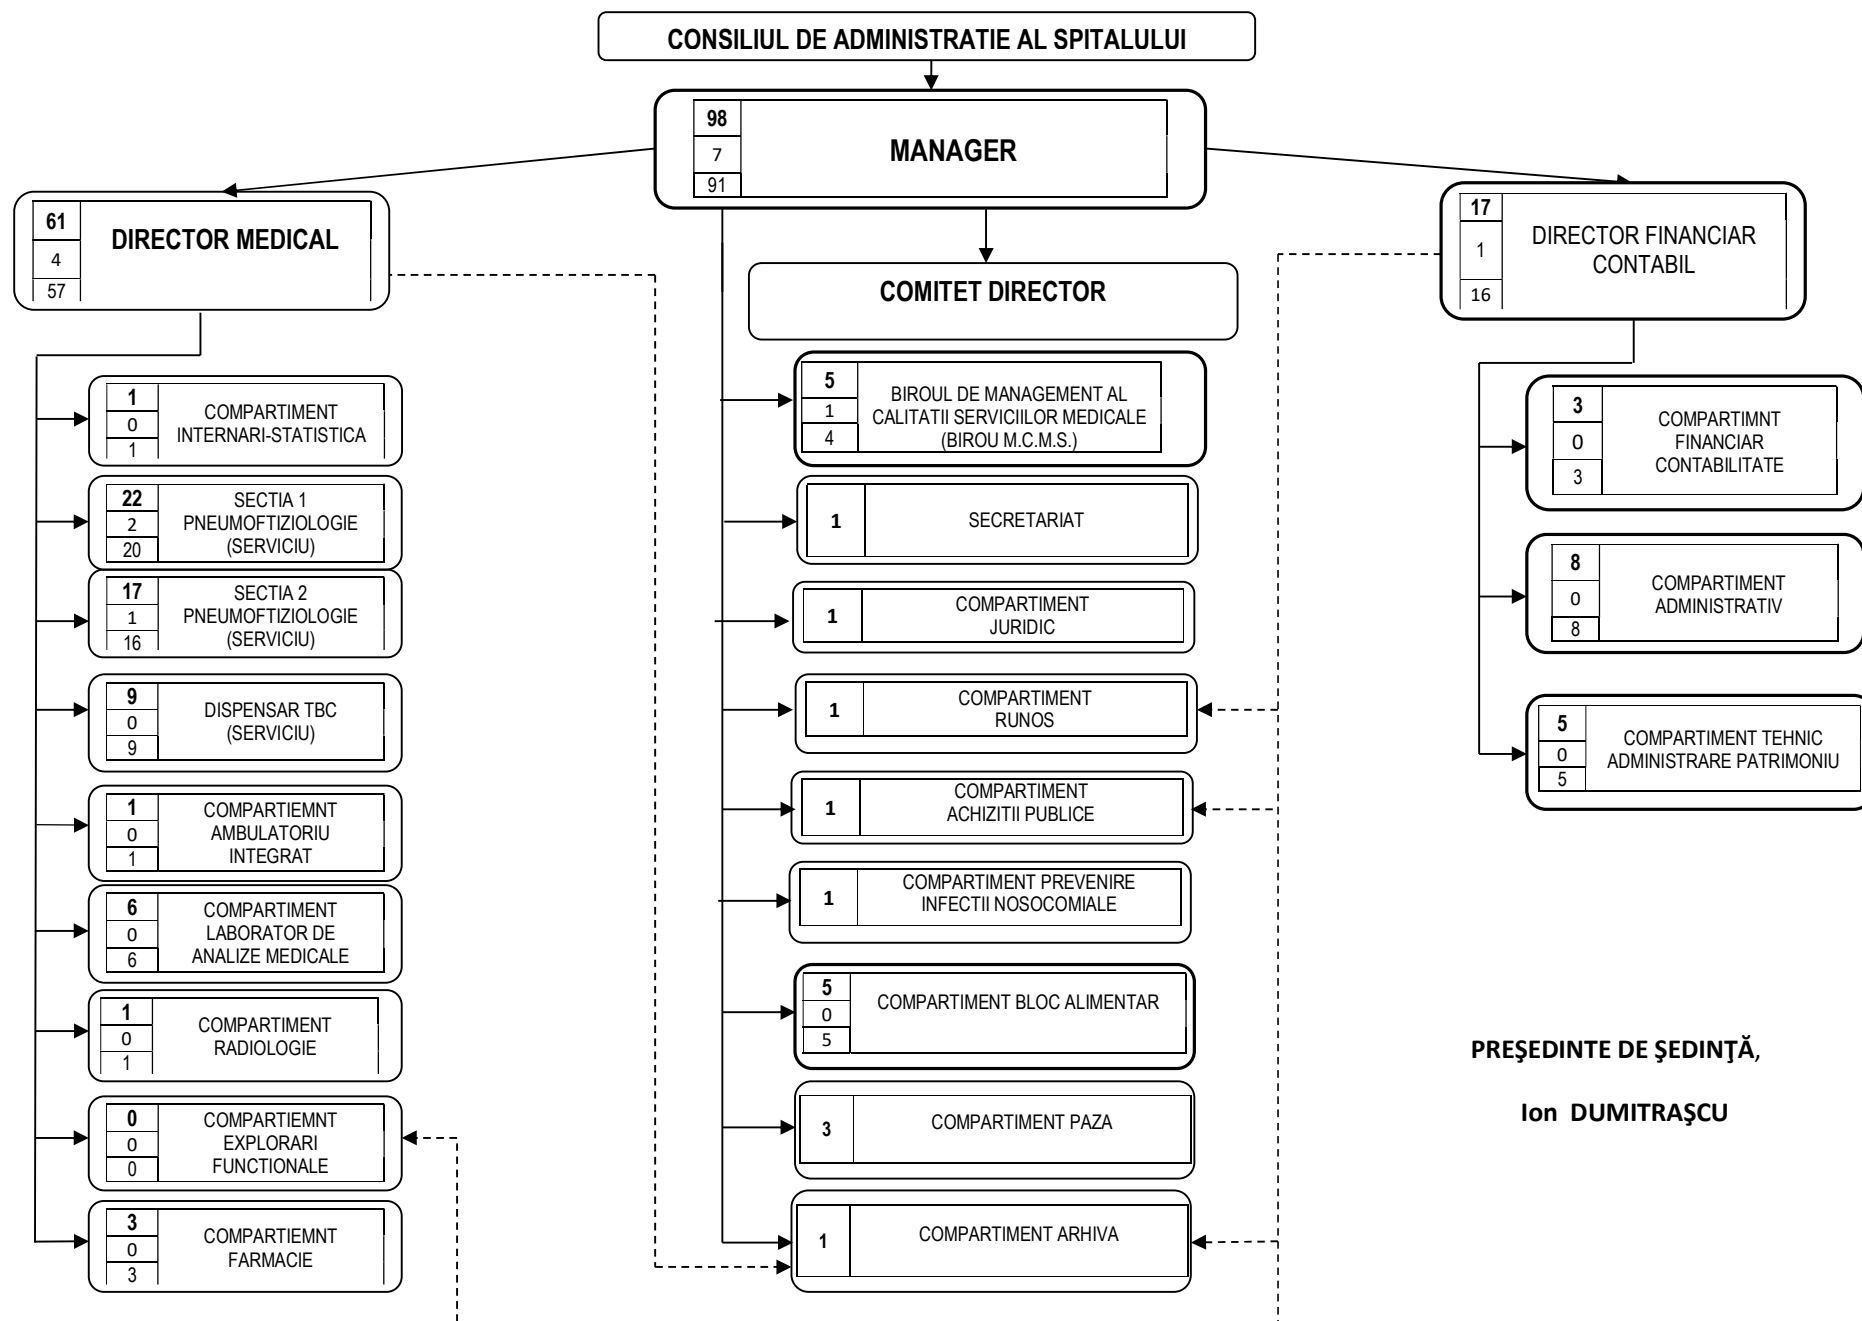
CONSILIUL DE ADMINISTRATIE AL SPITALULUI

| 98 | MANAGER |
|---|---|
| 7 | |
| 91 | |

| 61 | DIRECTOR MEDICAL |
|---|---|
| 4 | |
| 57 | |

COMITET DIRECTOR

| 17 | DIRECTOR FINANCIAR CONTABIL |
|---|---|
| 1 | |
| 16 | |

| 1 | COMPARTIMENT INTERNARI-STATISTICA |
|---|---|
| 0 | |
| 1 | |

| 22 | SECTIA 1 PNEUMOFTIZIOLOGIE (SERVICIU) |
|---|---|
| 2 | |
| 20 | |

| 17 | SECTIA 2 PNEUMOFTIZIOLOGIE (SERVICIU) |
|---|---|
| 1 | |
| 16 | |

| 9 | DISPENSAR TBC (SERVICIU) |
|---|---|
| 0 | |
| 9 | |

| 1 | COMPARTIEMNT AMBULATORIU INTEGRAT |
|---|---|
| 0 | |
| 1 | |

| 6 | COMPARTIMENT LABORATOR DE ANALIZE MEDICALE |
|---|---|
| 0 | |
| 6 | |

| 1 | COMPARTIMENT RADIOLOGIE |
|---|---|
| 0 | |
| 1 | |

| 0 | COMPARTIEMNT EXPLORARI FUNCTIONALE |
|---|---|
| 0 | |
| 0 | |

| 3 | COMPARTIEMNT FARMACIE |
|---|---|
| 0 | |
| 3 | |

| 5 | BIROUL DE MANAGEMENT AL CALITATII SERVICIILOR MEDICALE (BIROU M.C.M.S.) |
|---|---|
| 1 | |
| 4 | |

| 1 | SECRETARIAT |
|---|---|

| 1 | COMPARTIMENT JURIDIC |
|---|---|

| 1 | COMPARTIMENT RUNOS |
|---|---|

| 1 | COMPARTIMENT ACHIZITII PUBLICE |
|---|---|

| 1 | COMPARTIMENT PREVENIRE INFECTII NOSOCOMIALE |
|---|---|

| 5 | COMPARTIMENT BLOC ALIMENTAR |
|---|---|
| 0 | |
| 5 | |

| 3 | COMPARTIMENT PAZA |
|---|---|

| 1 | COMPARTIMENT ARHIVA |
|---|---|

| 3 | COMPARTIMNT FINANCIAR CONTABILITATE |
|---|---|
| 0 | |
| 3 | |

| 8 | COMPARTIMENT ADMINISTRATIV |
|---|---|
| 0 | |
| 8 | |

| 5 | COMPARTIMENT TEHNIC ADMINISTRARE PATRIMONIU |
|---|---|
| 0 | |
| 5 | |

PREŞEDINTE DE ŞEDINŢĂ,

Ion DUMITRAŞCU